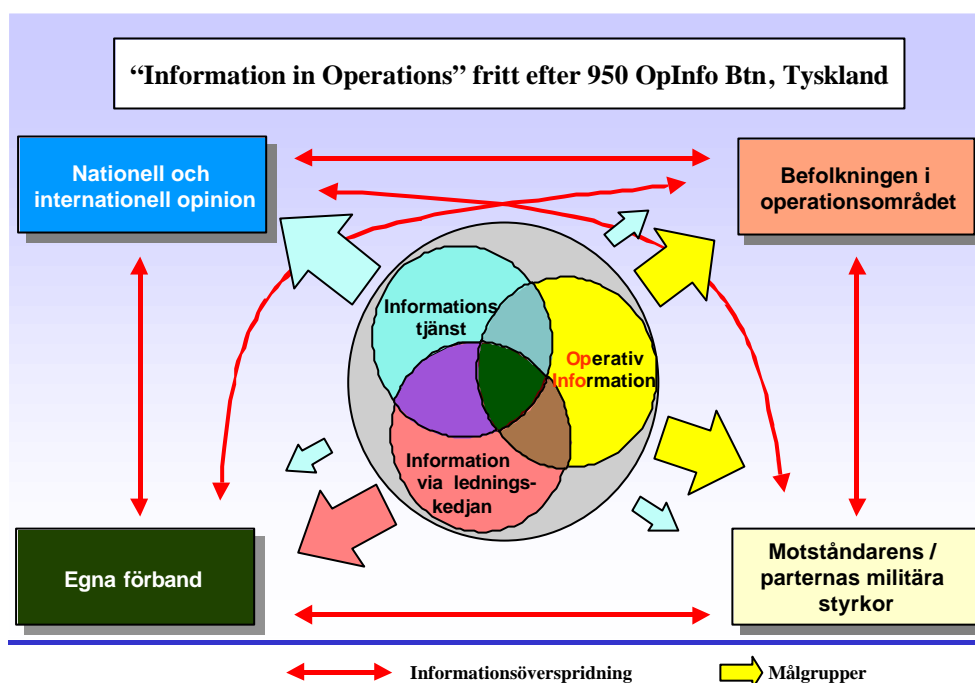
"Information in Operations" fritt efter 950 OpInfo Btn, Tyskland

Nationell och internationell opinion

Befolkningen i operationsområdet

Informations tjänst

Operativ Information

Information via ledningskedjan

Egna förband

Motståndarens / parternas militära styrkor

Informationsöverspridning

Målgrupper